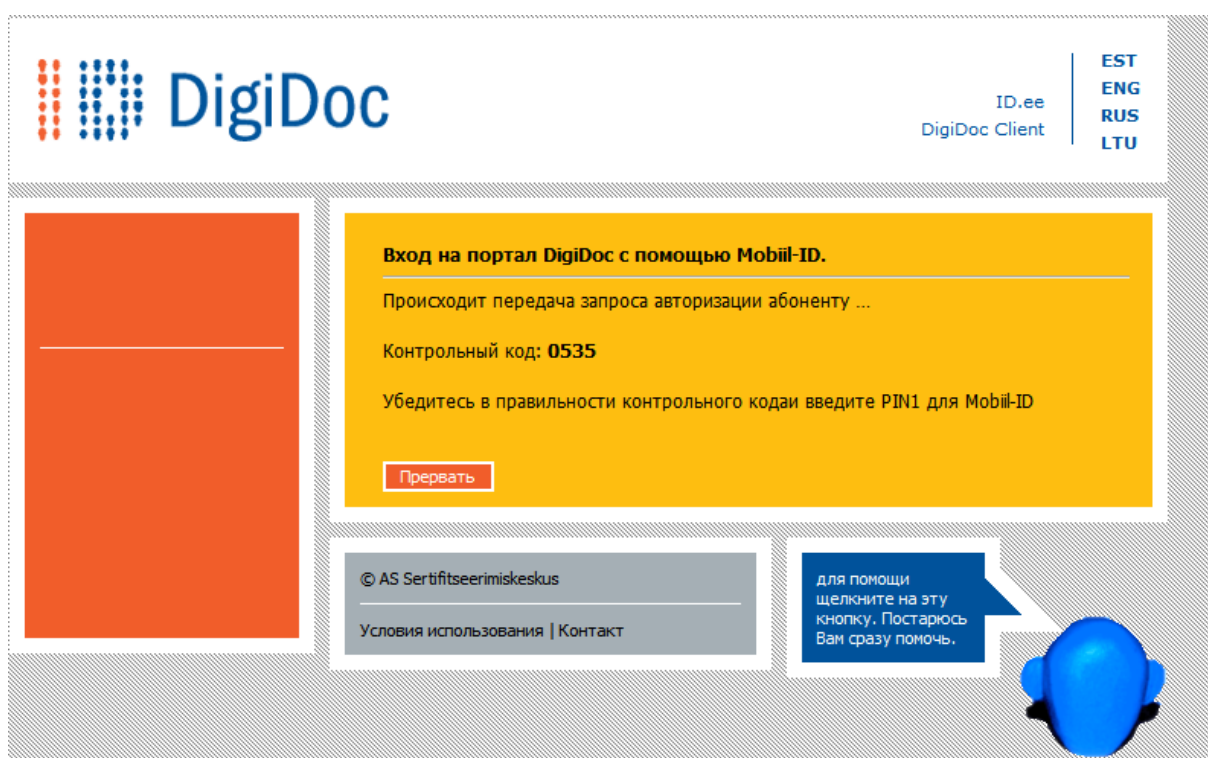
DigiDoc

ID.ee
DigiDoc Client

EST
ENG
RUS
LTU

Вход на портал DigiDoc с помощью Mobiil-ID.

Происходит передача запроса авторизации абоненту ...

Контрольный код: 0535

Убедитесь в правильности контрольного кодаи введите PIN1 для Mobiil-ID

Прервать

© AS Sertifitseerimiskeskus

Условия использования | Контакт

для помощи щелкните на эту кнопку. Постарюсь Вам сразу помочь.